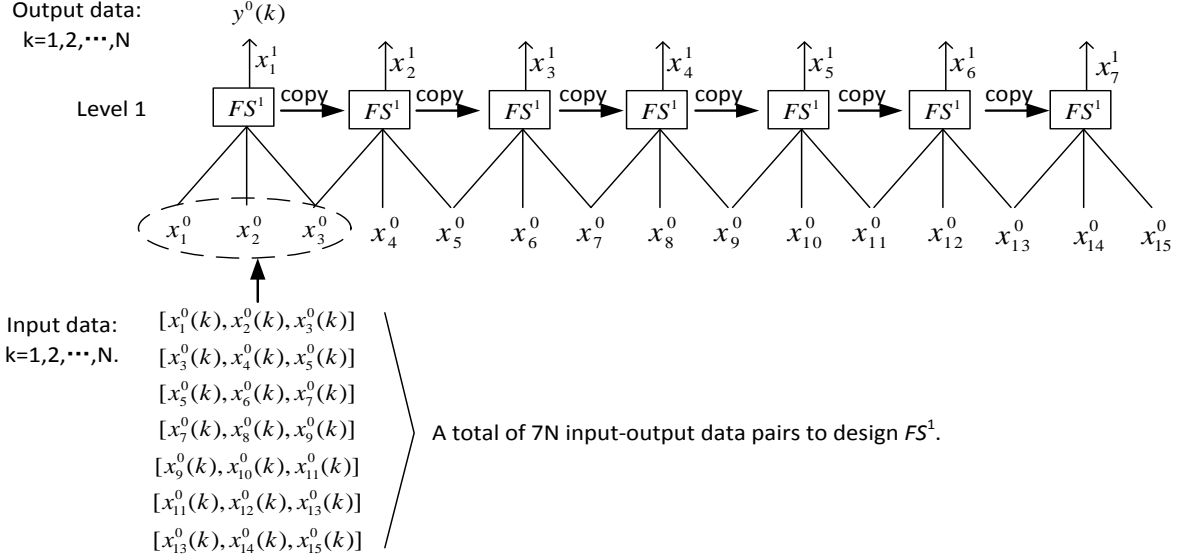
Output data:
k=1,2,⋯,N

$y^0(k)$

$x_1^1$ $x_2^1$ $x_3^1$ $x_4^1$ $x_5^1$ $x_6^1$ $x_7^1$

Level 1

$FS^1$ copy $FS^1$ copy $FS^1$ copy $FS^1$ copy $FS^1$ copy $FS^1$ copy $FS^1$

$x_1^0$ $x_2^0$ $x_3^0$ $x_4^0$ $x_5^0$ $x_6^0$ $x_7^0$ $x_8^0$ $x_9^0$ $x_{10}^0$ $x_{11}^0$ $x_{12}^0$ $x_{13}^0$ $x_{14}^0$ $x_{15}^0$

Input data:
k=1,2,⋯,N.

$[x_1^0(k), x_2^0(k), x_3^0(k)]$
$[x_3^0(k), x_4^0(k), x_5^0(k)]$
$[x_5^0(k), x_6^0(k), x_7^0(k)]$
$[x_7^0(k), x_8^0(k), x_9^0(k)]$
$[x_9^0(k), x_{10}^0(k), x_{11}^0(k)]$
$[x_{11}^0(k), x_{12}^0(k), x_{13}^0(k)]$
$[x_{13}^0(k), x_{14}^0(k), x_{15}^0(k)]$

A total of 7N input-output data pairs to design $FS^1$.